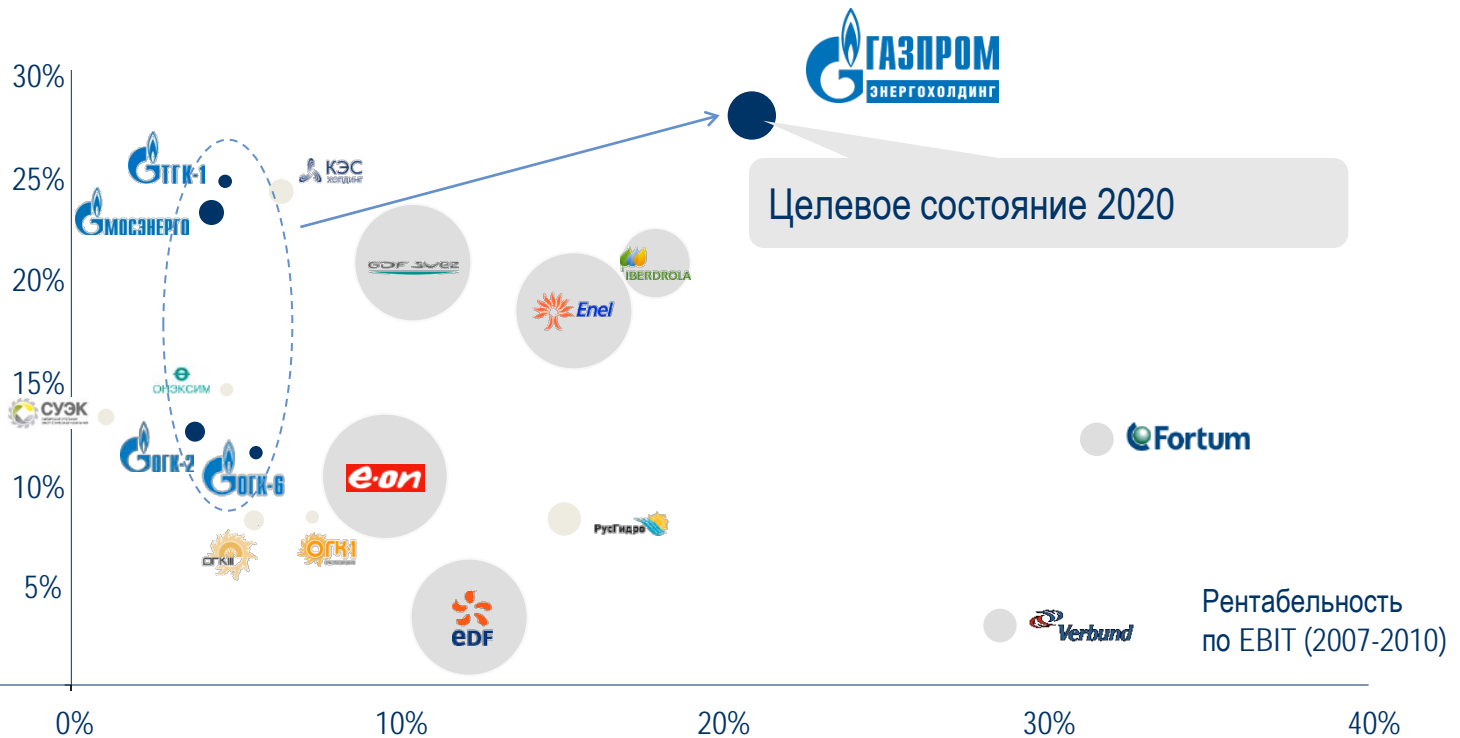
30%

25%

20%

15%

10%

5%

0%

10%

20%

30%

40%

ГАЗПРОМ
ЭНЕРГОХОЛДИНГ

Целевое состояние 2020

ТГК-1

КЭС ХОЛДИНГ

МОСЭНЕРГО

GDF SUEZ

IBERDROLA

Enel

ОНЭКСИМ

СУЭК

ОГК-2

ОГК-6

e·on

Fortum

РусГидро

ОГК

ОГК-1

EDF

Verbund

Рентабельность по EBIT (2007-2010)